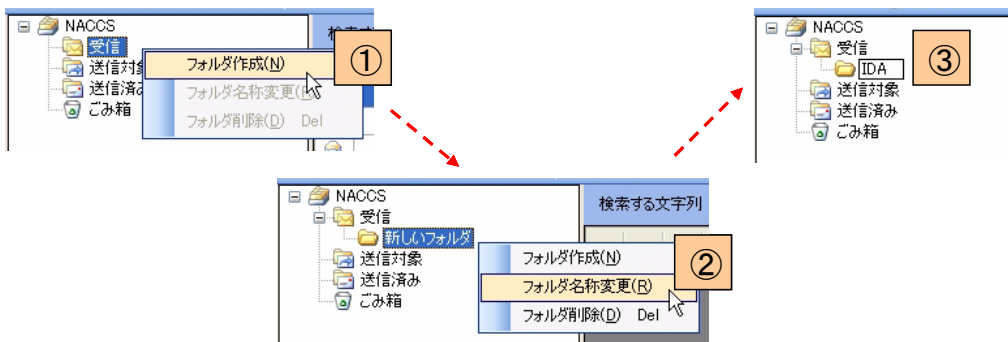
NACCS
受信
送信対象
送信済み
ごみ箱
検索す
フォルダ作成(N)
フォルダ名称変更(R)
フォルダ削除(D) Del
①

NACCS
受信
IDA
送信対象
送信済み
ごみ箱
③

NACCS
受信
新しいフォルダ
送信対象
送信済み
ごみ箱
検索する文字列
フォルダ作成(N)
フォルダ名称変更(R)
フォルダ削除(D) Del
②